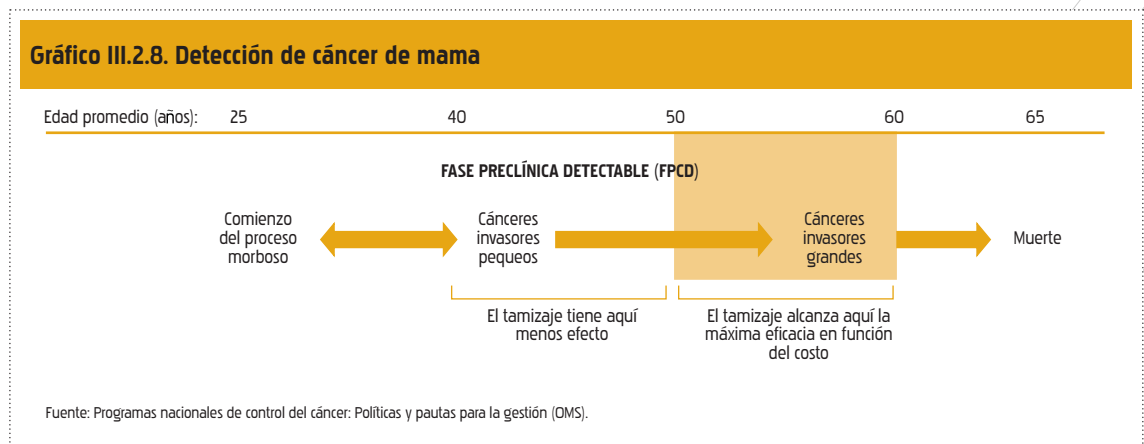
Gráfico III.2.8. Detección de cáncer de mama

Edad promedio (años): 25 40 50 60 65

FASE PRECLÍNICA DETECTABLE (FPCD)

Comienzo del proceso morboso

Cánceres invasores pequeos

Cánceres invasores grandes

Muerte

El tamizaje tiene aquí menos efecto

El tamizaje alcanza aquí la máxima eficacia en función del costo

Fuente: Programas nacionales de control del cáncer: Políticas y pautas para la gestión (OMS).